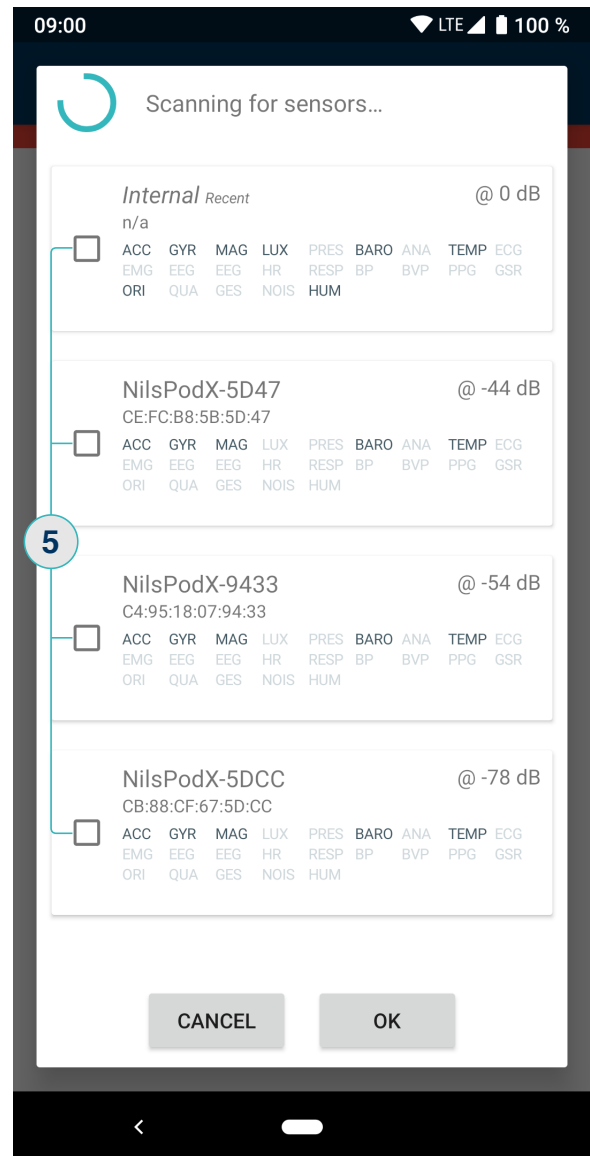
09:00 LTE 100 %

Scanning for sensors...

Internal Recent @ 0 dB
n/a
ACC GYR MAG LUX PRES BARO ANA TEMP ECG
EMG EEG EEG HR RESP BP BVP PPG GSR
ORI QUA GES NOIS HUM

NilsPodX-5D47 @ -44 dB
CE:FC:B8:5B:5D:47
ACC GYR MAG LUX PRES BARO ANA TEMP ECG
EMG EEG EEG HR RESP BP BVP PPG GSR
ORI QUA GES NOIS HUM

5

NilsPodX-9433 @ -54 dB
C4:95:18:07:94:33
ACC GYR MAG LUX PRES BARO ANA TEMP ECG
EMG EEG EEG HR RESP BP BVP PPG GSR
ORI QUA GES NOIS HUM

NilsPodX-5DCC @ -78 dB
CB:88:CF:67:5D:CC
ACC GYR MAG LUX PRES BARO ANA TEMP ECG
EMG EEG EEG HR RESP BP BVP PPG GSR
ORI QUA GES NOIS HUM

CANCEL OK